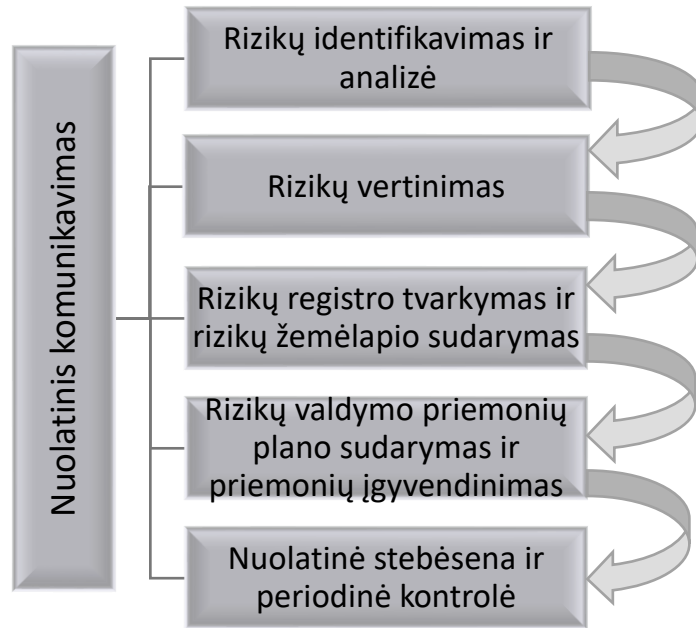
Nuolatinis komunikavimas

Rizikų identifikavimas ir analizė

Rizikų vertinimas

Rizikų registro tvarkymas ir rizikų žemėlapio sudarymas

Rizikų valdymo priemonių plano sudarymas ir priemonių įgyvendinimas

Nuolatinė stebėsena ir periodinė kontrolė